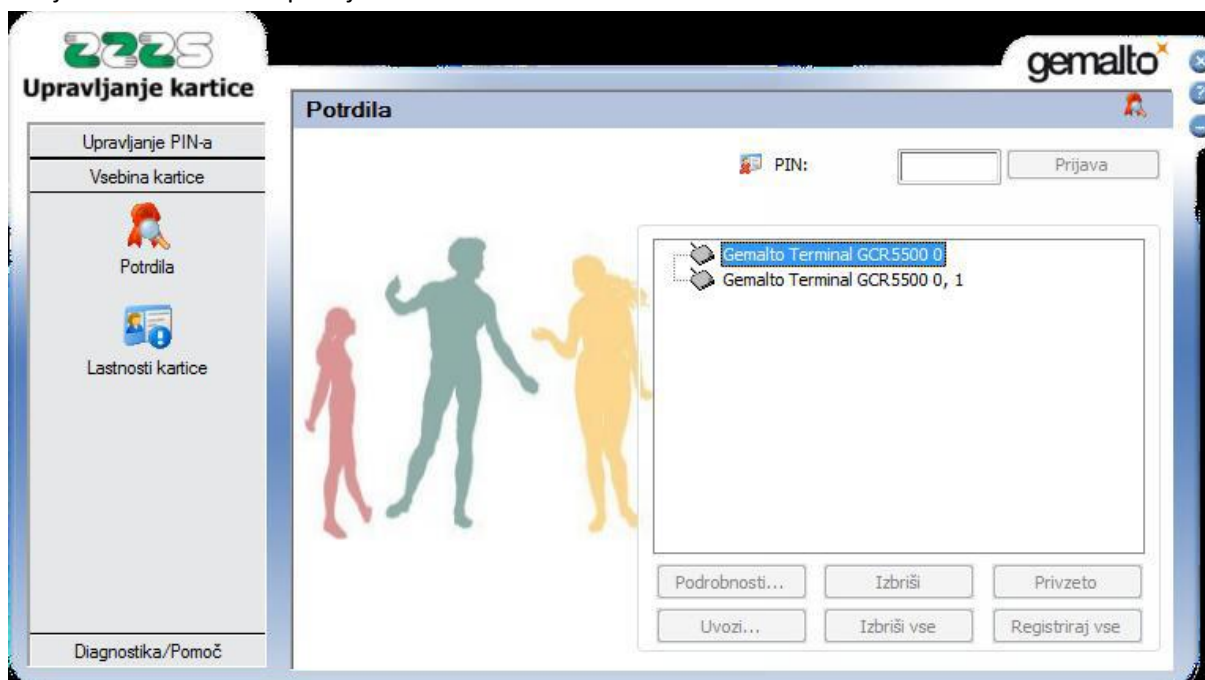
ZZZS
Upravljanje kartice

gemalto

Upravljanje PIN-a
Vsebina kartice
Potrdila
Lastnosti kartice
Diagnostika/Pomoč

Potrdila

PIN:
Prijava

Gemalto Terminal GCR5500 0
Gemalto Terminal GCR5500 0, 1

Podrobnosti...
Izbriši
Privzeto
Uvozi...
Izbriši vse
Registriraj vse